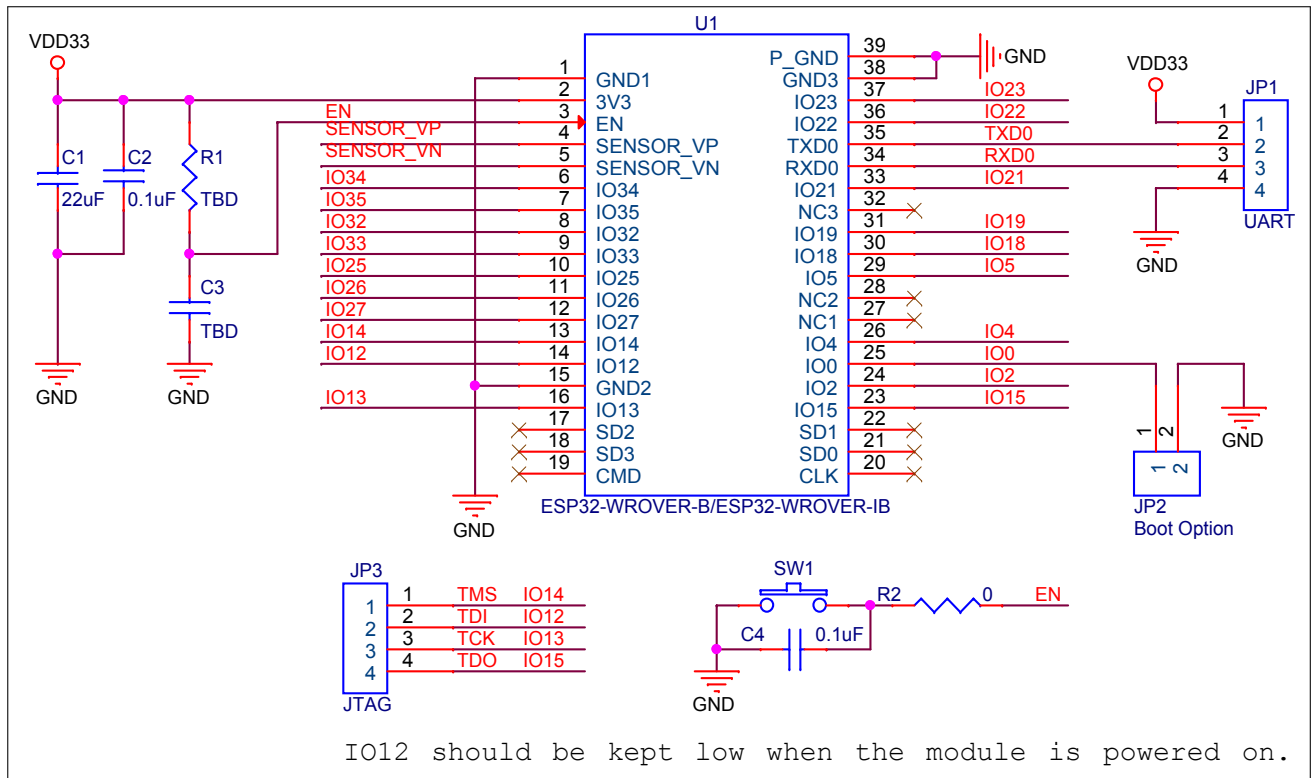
U1

VDD33
C1
22uF
C2
0.1uF
R1
TBD
C3
TBD
GND
GND

EN
SENSOR_VP
SENSOR_VN
IO34
IO35
IO32
IO33
IO25
IO26
IO27
IO14
IO12
IO13

| Pin | Name | Name | Pin |
|---|---|---|---|
| 1 | GND1 | P_GND | 39 |
| 2 | 3V3 | GND3 | 38 |
| 3 | EN | IO23 | 37 |
| 4 | SENSOR_VP | IO22 | 36 |
| 5 | SENSOR_VN | TXD0 | 35 |
| 6 | IO34 | RXD0 | 34 |
| 7 | IO35 | IO21 | 33 |
| 8 | IO32 | NC3 | 32 |
| 9 | IO33 | IO19 | 31 |
| 10 | IO25 | IO18 | 30 |
| 11 | IO26 | IO5 | 29 |
| 12 | IO27 | NC2 | 28 |
| 13 | IO14 | NC1 | 27 |
| 14 | IO12 | IO4 | 26 |
| 15 | GND2 | IO0 | 25 |
| 16 | IO13 | IO2 | 24 |
| 17 | SD2 | IO15 | 23 |
| 18 | SD3 | SD1 | 22 |
| 19 | CMD | SD0 | 21 |
|  |  | CLK | 20 |

ESP32-WROVER-B/ESP32-WROVER-IB
GND

GND
IO23
IO22
TXD0
RXD0
IO21
IO19
IO18
IO5
IO4
IO0
IO2
IO15

VDD33
JP1
1 1
2 2
3 3
4 4
UART
GND

1 2
GND
1 2
JP2
Boot Option

JP3
1 1 TMS IO14
2 2 TDI IO12
3 3 TCK IO13
4 4 TDO IO15
JTAG

SW1
R2
0
EN
C4
0.1uF
GND

IO12 should be kept low when the module is powered on.